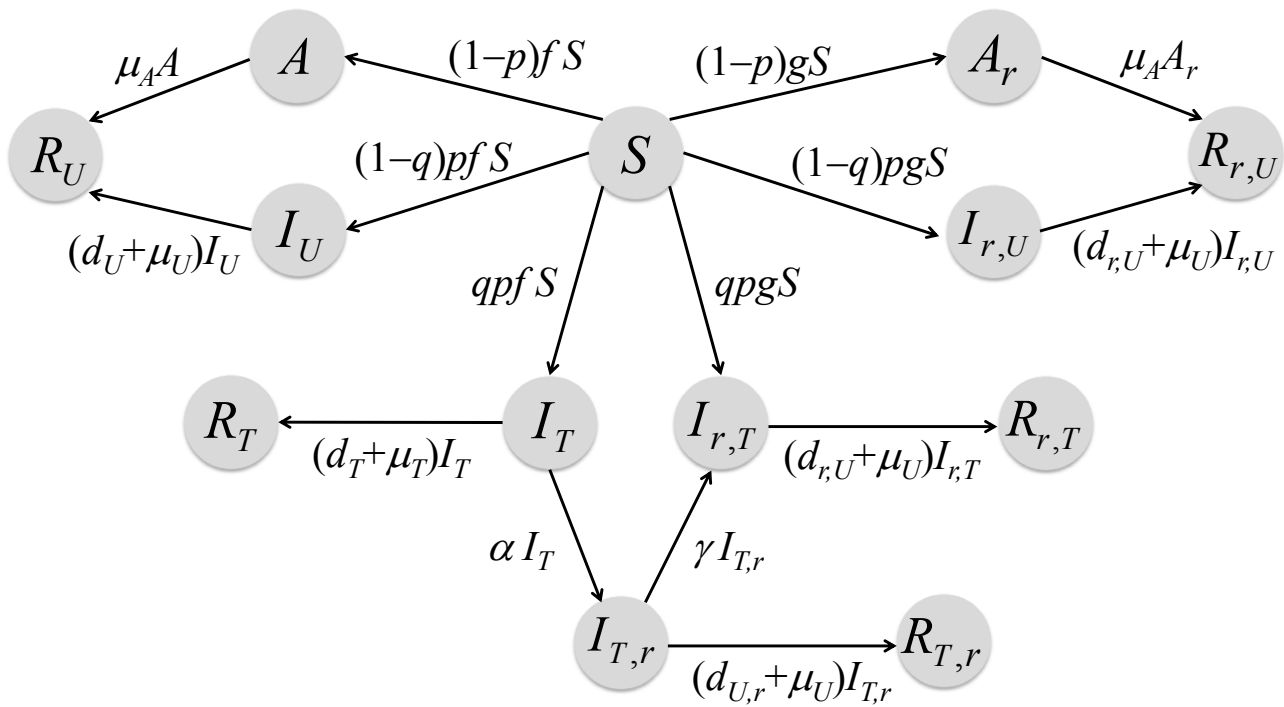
$\mu_A A$
$A$
$(1-p)fS$
$(1-p)gS$
$A_r$
$\mu_A A_r$
$R_U$
$(1-q)pfS$
$S$
$(1-q)pgS$
$R_{r,U}$
$(d_U+\mu_U)I_U$
$I_U$
$I_{r,U}$
$(d_{r,U}+\mu_U)I_{r,U}$
$qpfS$
$qpgS$
$R_T$
$I_T$
$I_{r,T}$
$R_{r,T}$
$(d_T+\mu_T)I_T$
$(d_{r,U}+\mu_U)I_{r,T}$
$\alpha I_T$
$\gamma I_{T,r}$
$I_{T,r}$
$R_{T,r}$
$(d_{U,r}+\mu_U)I_{T,r}$